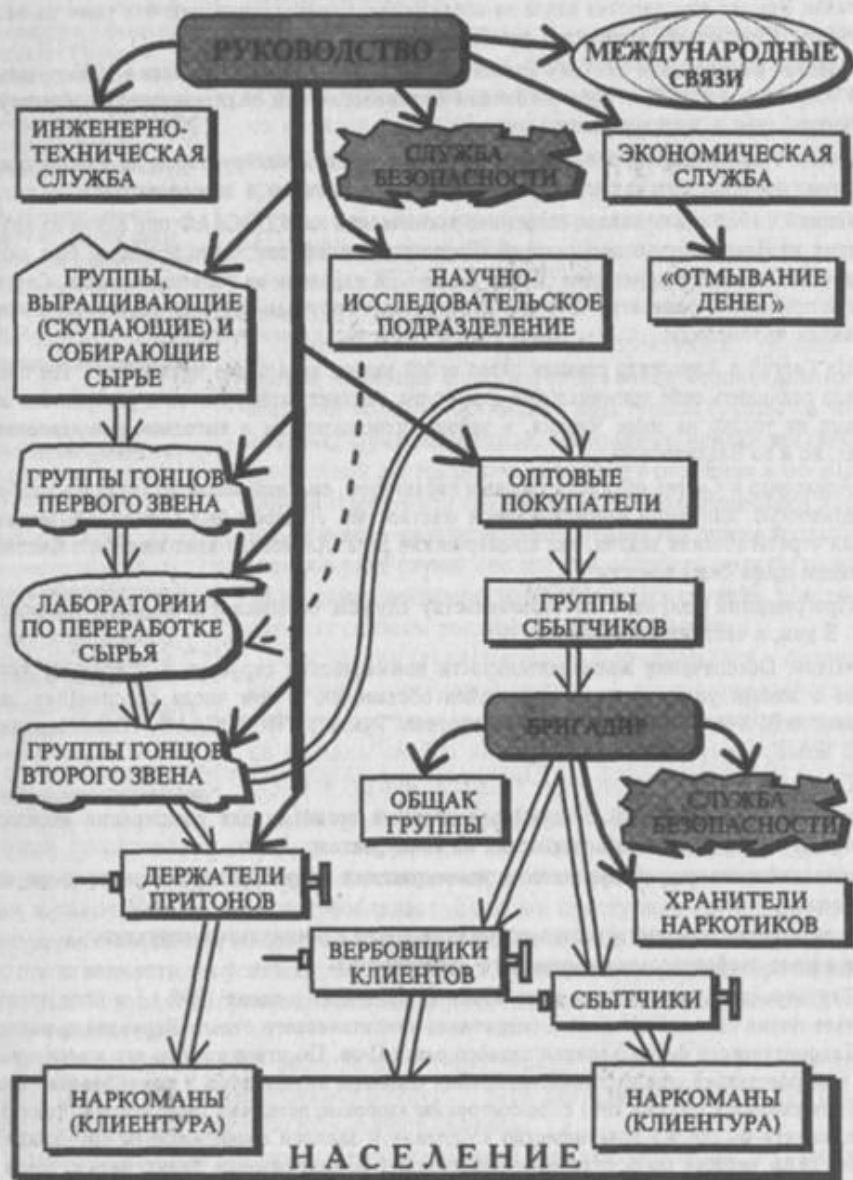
РУКОВОДСТВО

МЕЖДУНАРОДНЫЕ СВЯЗИ

ИНЖЕНЕРНО-ТЕХНИЧЕСКАЯ СЛУЖБА

СЛУЖБА БЕЗОПАСНОСТИ

ЭКОНОМИЧЕСКАЯ СЛУЖБА

ГРУППЫ, ВЫРАЩИВАЮЩИЕ (СКУПАЮЩИЕ) И СОБИРАЮЩИЕ СЫРЬЕ

НАУЧНО-ИССЛЕДОВАТЕЛЬСКОЕ ПОДРАЗДЕЛЕНИЕ

«ОТМЫВАНИЕ ДЕНЕГ»

ГРУППЫ ГОНЦОВ ПЕРВОГО ЗВЕНА

ОПТОВЫЕ ПОКУПАТЕЛИ

ЛАБОРАТОРИИ ПО ПЕРЕРАБОТКЕ СЫРЬЯ

ГРУППЫ СБЫТЧИКОВ

БРИГАДИР

ГРУППЫ ГОНЦОВ ВТОРОГО ЗВЕНА

ОБЩАК ГРУППЫ

СЛУЖБА БЕЗОПАСНОСТИ

ДЕРЖАТЕЛИ ПРИТОНОВ

ХРАНИТЕЛИ НАРКОТИКОВ

ВЕРБОВЩИКИ КЛИЕНТОВ

СБЫТЧИКИ

НАРКОМАНЫ (КЛИЕНТУРА)

НАРКОМАНЫ (КЛИЕНТУРА)

НАСЕЛЕНИЕ